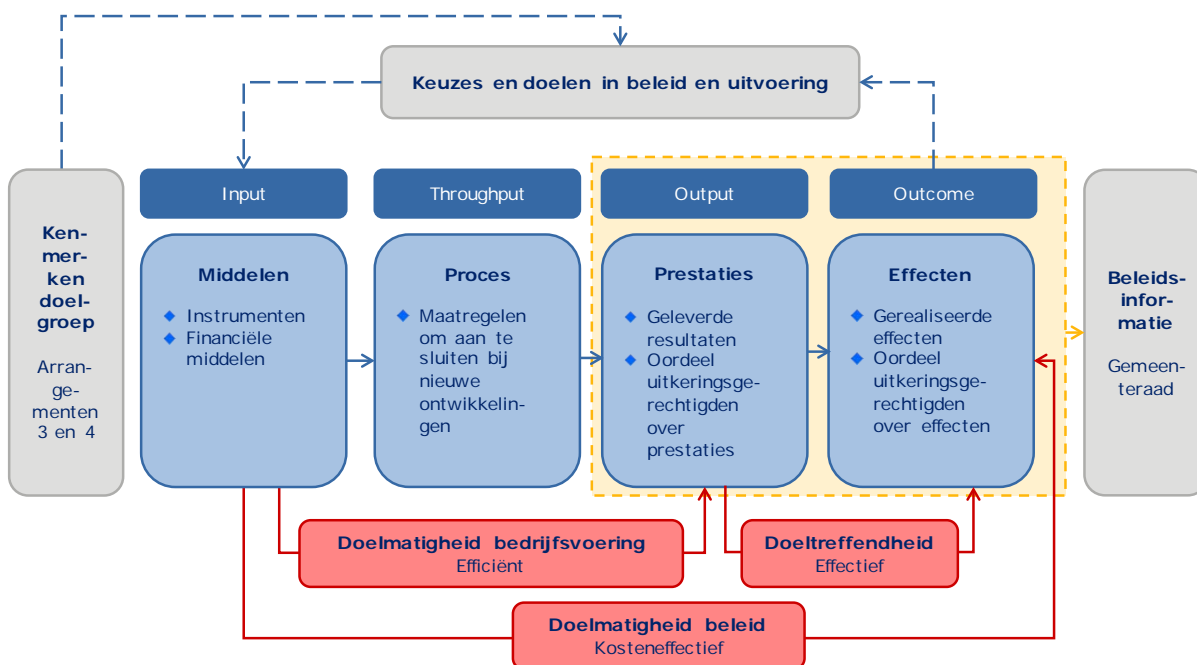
Keuzes en doelen in beleid en uitvoering

Kenmerken doelgroep

Arrangementen 3 en 4

Input

Middelen

- Instrumenten
- Financiële middelen

Throughput

Proces

- Maatregelen om aan te sluiten bij nieuwe ontwikkelingen

Output

Prestaties

- Geleverde resultaten
- Oordeel uitkeringsgerechtigden over prestaties

Outcome

Effecten

- Gerealiseerde effecten
- Oordeel uitkeringsgerechtigden over effecten

Beleidsinformatie

Gemeenteraad

Doelmatigheid bedrijfsvoering
Efficiënt

Doeltreffendheid
Effectief

Doelmatigheid beleid
Kosteneffectief